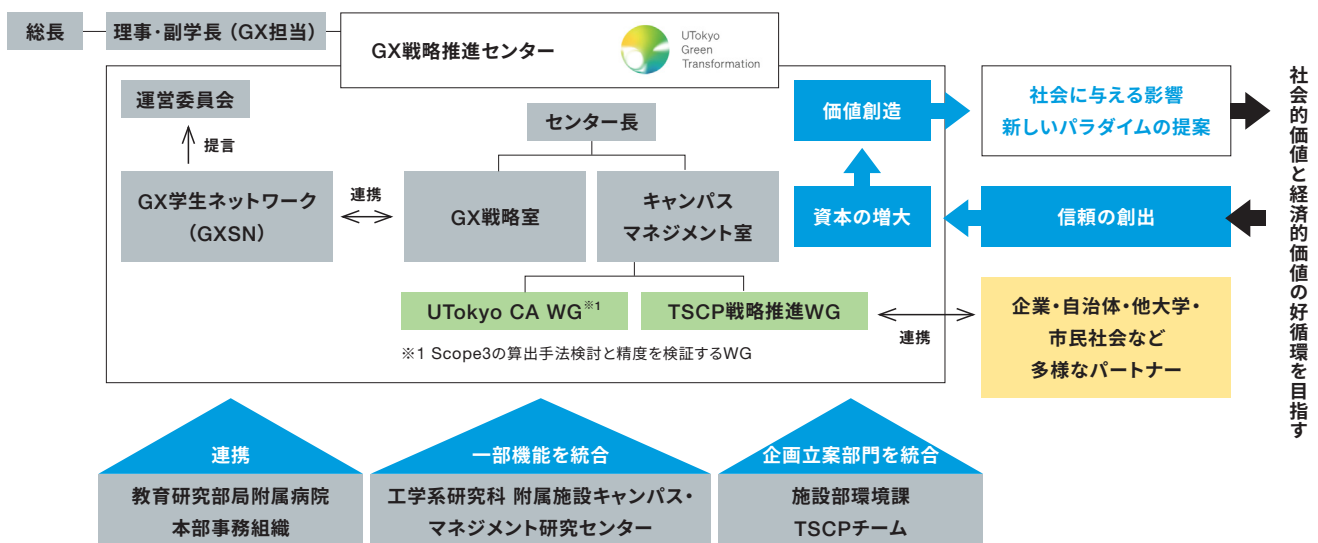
総長

理事・副学長（GX担当）

GX戦略推進センター

UTokyo Green Transformation

運営委員会

提言

GX学生ネットワーク（GXSN）

連携

センター長

GX戦略室

キャンパスマネジメント室

UTokyo CA WG$^{※1}$

TSCP戦略推進WG

※1 Scope3の算出手法検討と精度を検証するWG

価値創造

資本の増大

社会に与える影響
新しいパラダイムの提案

信頼の創出

連携

企業・自治体・他大学・
市民社会など
多様なパートナー

社会的価値と経済的価値の好循環を目指す

連携

教育研究部局附属病院
本部事務組織

一部機能を統合

工学系研究科 附属施設キャンパス・
マネジメント研究センター

企画立案部門を統合

施設部環境課
TSCPチーム